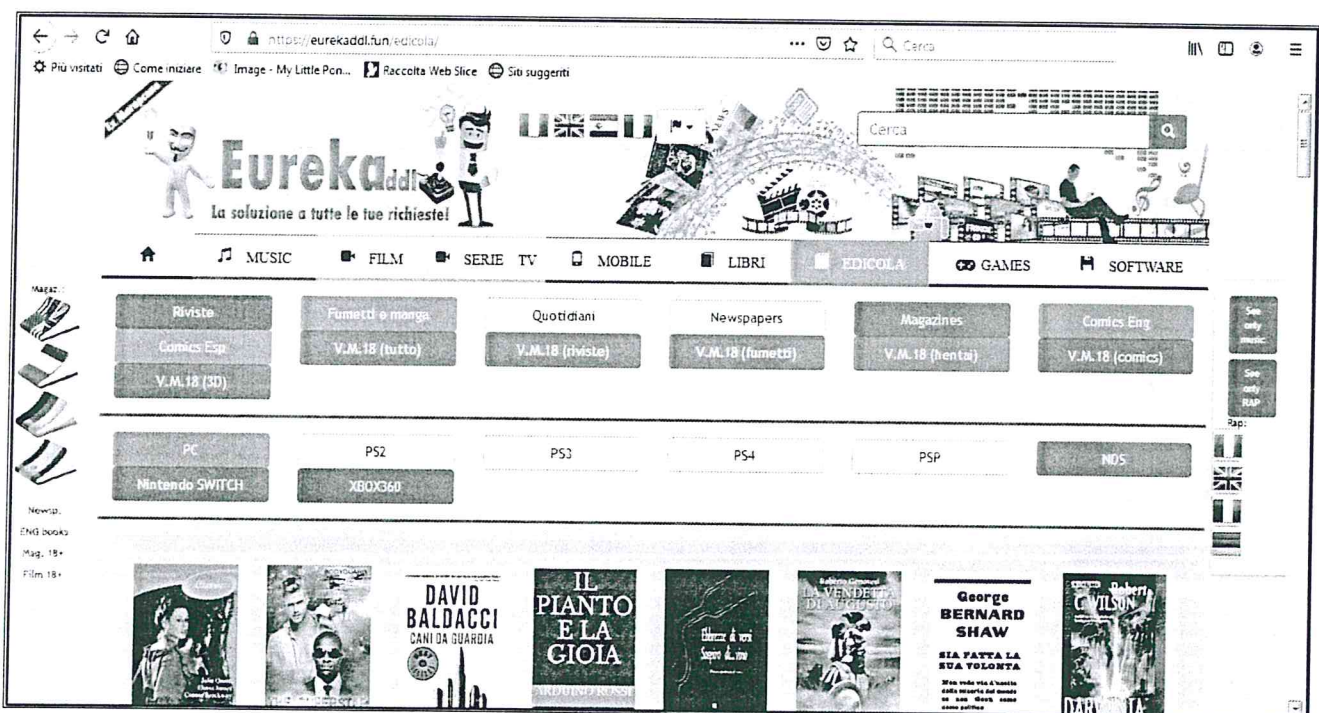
https://eurekaddl.fun/edicola/ ··· Cerca

Più visitati Come iniziare Image - My Little Pon... Raccolta Web Slice Siti suggeriti

Eurekaddl
La soluzione a tutte le tue richieste!

Cerca

MUSIC FILM SERIE TV MOBILE LIBRI EDICOLA GAMES SOFTWARE

Magaz.:

| Riviste | Fumetti e manga | Quotidiani | Newspapers | Magazines | Comics Eng |
|---|---|---|---|---|---|
| Comics Esp | V.M.18 (tutto) | V.M.18 (riviste) | V.M.18 (fumetti) | V.M.18 (hentai) | V.M.18 (comics) |
| V.M.18 (3D) | | | | | |

See only music

See only RAP

Rap:

| PC | PS2 | PS3 | PS4 | PSP | NDS |
|---|---|---|---|---|---|
| Nintendo SWITCH | XBOX360 | | | | |

Newsp.:
ENG books
Mag. 18+
Film 18+

DAVID BALDACCI
CANI DA GUARDIA

IL PIANTO E LA GIOIA
ARDUINO ROSSI

LA VENDETTA DI AUGUSTO

George BERNARD SHAW
SIA FATTA LA SUA VOLONTA

Robert WILSON
DARWINIA